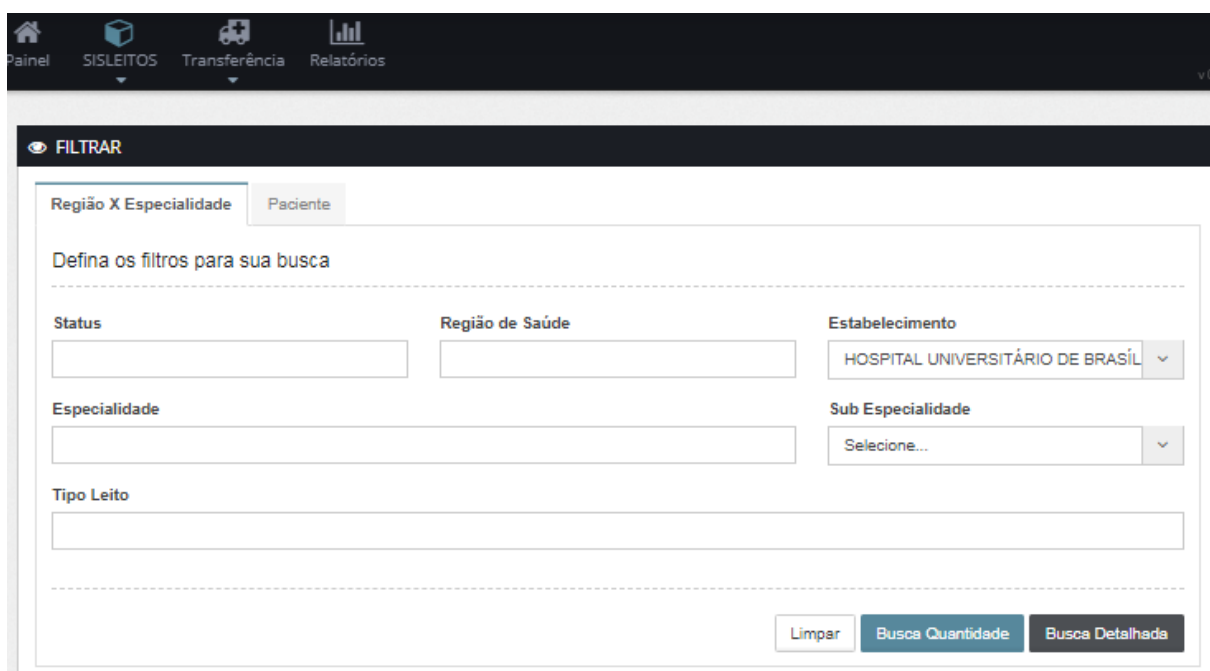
Painel SISLEITOS Transferência Relatórios

FILTRAR

Região X Especialidade | Paciente

Defina os filtros para sua busca

Status

Região de Saúde

Estabelecimento

HOSPITAL UNIVERSITÁRIO DE BRASÍL

Especialidade

Sub Especialidade

Selecione...

Tipo Leito

Limpar | Busca Quantidade | Busca Detalhada